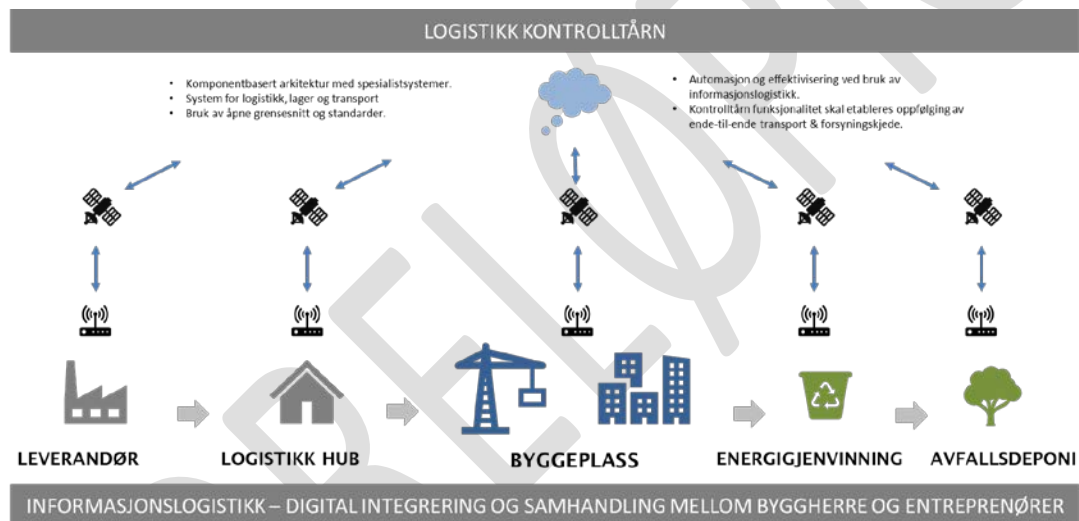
LOGISTIKK KONTROLLTÅRN

- Komponentbasert arkitektur med spesialistsystemer.
- System for logistikk, lager og transport
- Bruk av åpne grensesnitt og standarder.

- Automasjon og effektivisering ved bruk av informasjonslogistikk.
- Kontrolltårn funksjonalitet skal etableres oppfølging av ende-til-ende transport & forsyningskjede.

LEVERANDØR

LOGISTIKK HUB

BYGGEPLASS

ENERGIGJENVINNING

AVFALLSDEPONI

INFORMASJONSLOGISTIKK – DIGITAL INTEGRERING OG SAMHANDLING MELLOM BYGGHERRE OG ENTREPRENØRER

BEHØRIG